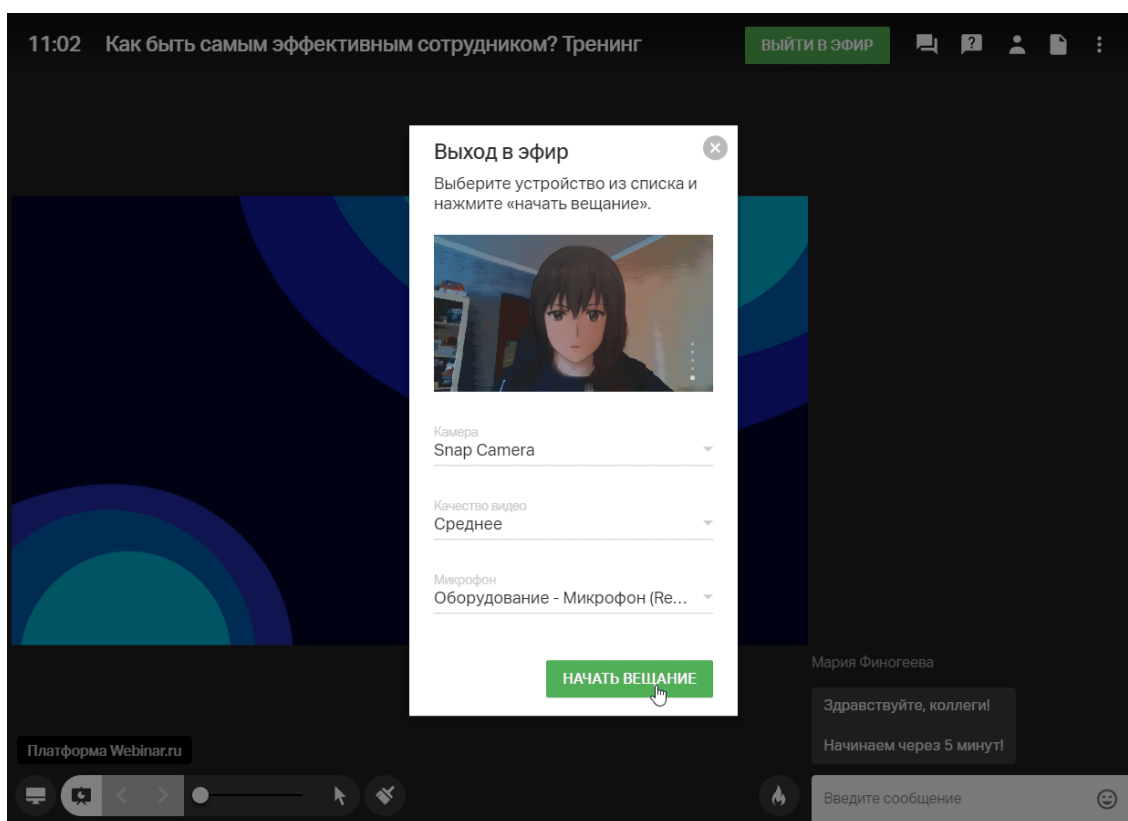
11:02 Как быть самым эффективным сотрудником? Тренинг

ВЫЙТИ В ЭФИР

Выход в эфир

Выберите устройство из списка и нажмите «начать вещание».

Камера
Snap Camera

Качество видео
Среднее

Микрофон
Оборудование - Микрофон (Re...

НАЧАТЬ ВЕЩАНИЕ

Мария Финогеева

Здравствуйте, коллеги!

Начинаем через 5 минут!

Платформа Webinar.ru

Введите сообщение